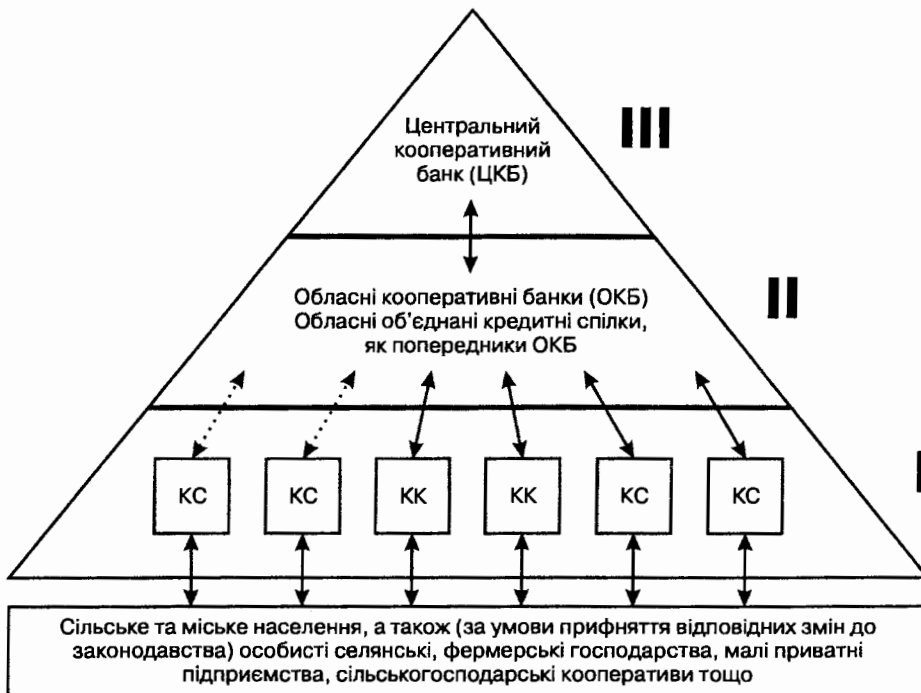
Центральний кооперативний банк (ЦКБ)

III

Обласні кооперативні банки (ОКБ)
Обласні об'єднані кредитні спілки, як попередники ОКБ

II

КС

КС

КК

КК

КС

КС

I

Сільське та міське населення, а також (за умови прифняття відповідних змін до законодавства) особисті селянські, фермерські господарства, малі приватні підприємства, сільськогосподарські кооперативи тощо